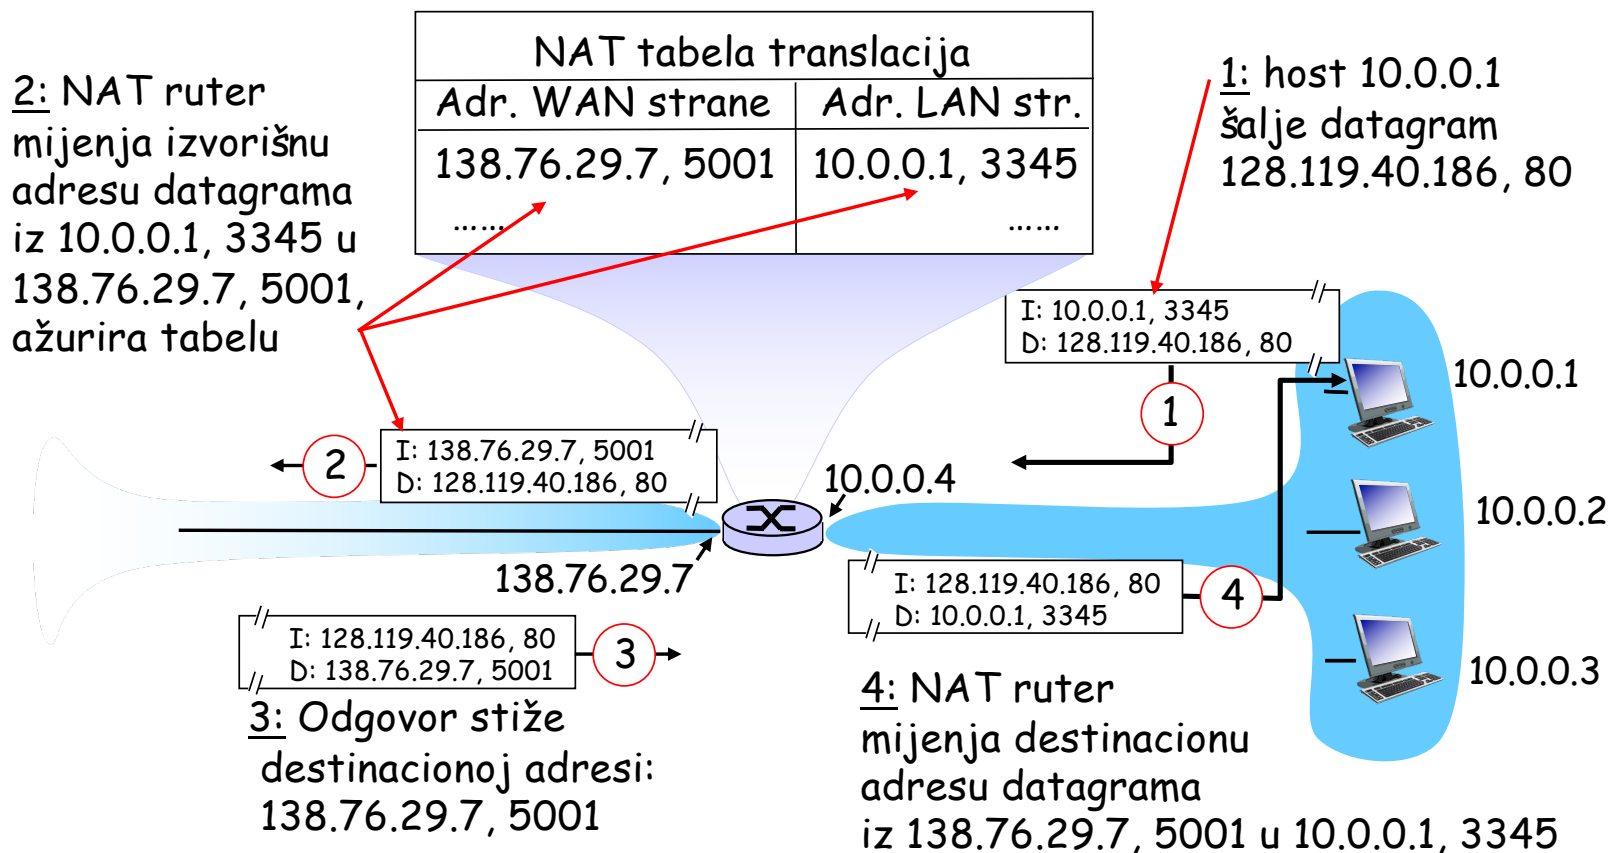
2: NAT ruter mijenja izvorišnu adresu datagrama iz 10.0.0.1, 3345 u 138.76.29.7, 5001, ažurira tabelu

NAT tabela translacija

| Adr. WAN strane | Adr. LAN str. |
|---|---|
| 138.76.29.7, 5001 | 10.0.0.1, 3345 |
| …… | …… |

1: host 10.0.0.1 šalje datagram 128.119.40.186, 80

I: 10.0.0.1, 3345
D: 128.119.40.186, 80

1

10.0.0.1

2

I: 138.76.29.7, 5001
D: 128.119.40.186, 80

10.0.0.4

10.0.0.2

138.76.29.7

I: 128.119.40.186, 80
D: 10.0.0.1, 3345

4

I: 128.119.40.186, 80
D: 138.76.29.7, 5001

3

10.0.0.3

3: Odgovor stiže destinacionoj adresi: 138.76.29.7, 5001

4: NAT ruter mijenja destinacionu adresu datagrama iz 138.76.29.7, 5001 u 10.0.0.1, 3345